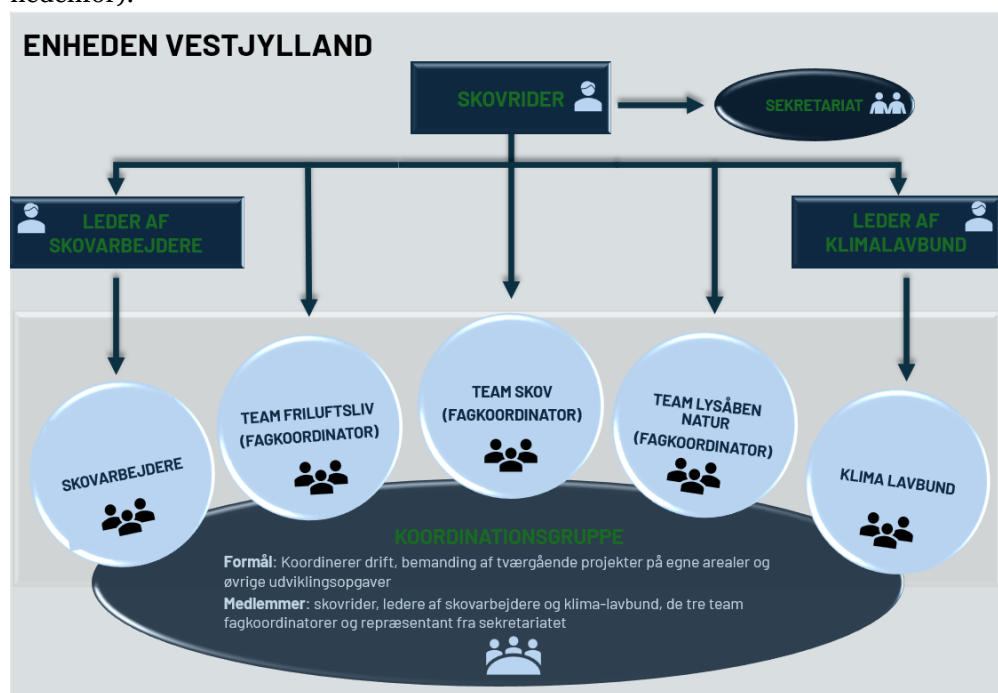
ENHEDEN VESTJYLLAND

SKOVRIDER

SEKRETARIAT

LEDER AF SKOVARBEJDERE

LEDER AF KLIMALAVBUND

SKOVARBEJDERE

TEAM FRILUFTSLIV (FAGKOORDINATOR)

TEAM SKOV (FAGKOORDINATOR)

TEAM LYSÅBEN NATUR (FAGKOORDINATOR)

KLIMA LAVBUND

KOORDINATIONSGRUPPE

**Formål**: Koordinerer drift, bemanding af tværgående projekter på egne arealer og øvrige udviklingsopgaver

**Medlemmer**: skovrider, ledere af skovarbejdere og klima-lavbund, de tre team fagkoordinatorer og repræsentant fra sekretariatet